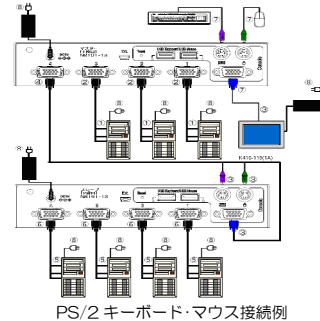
⑧
⑦
⑦
DC9V
V.S.C
Daisy chain
Power
USB Keyboard/USB Mouse
Console
④
②
②
②
⑦
③
①
①
①
⑧
⑧
⑧
⑥
⑧
K410-110(1A)
⑦
③
DC9V
Power
USB Keyboard/USB Mouse
Console
⑥
⑤
⑤
⑤
⑤
⑤
⑧
⑧
⑧
⑧
PS/2 キーボード･マウス接続例